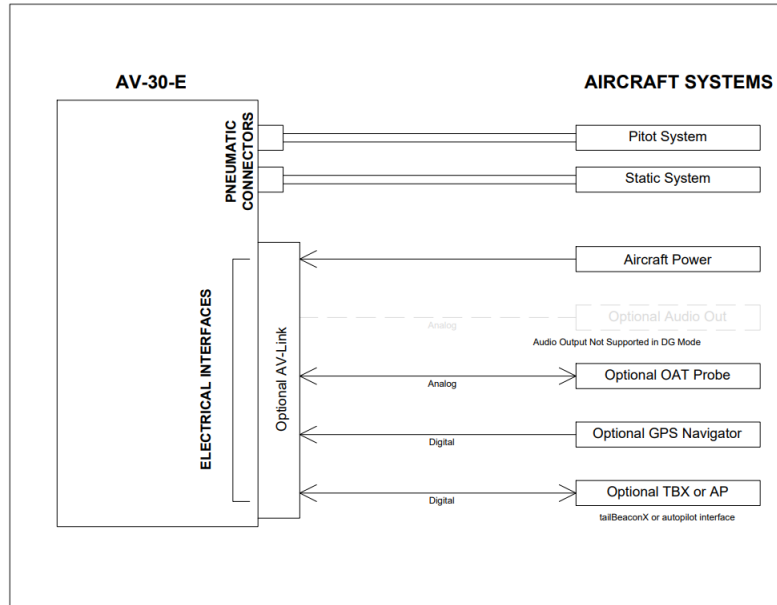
AV-30-E

AIRCRAFT SYSTEMS

PNEUMATIC CONNECTORS

Pitot System

Static System

ELECTRICAL INTERFACES

Optional AV-Link

Aircraft Power

Analog

Optional Audio Out

Audio Output Not Supported in DG Mode

Analog

Optional OAT Probe

Digital

Optional GPS Navigator

Digital

Optional TBX or AP

tailBeaconX or autopilot interface